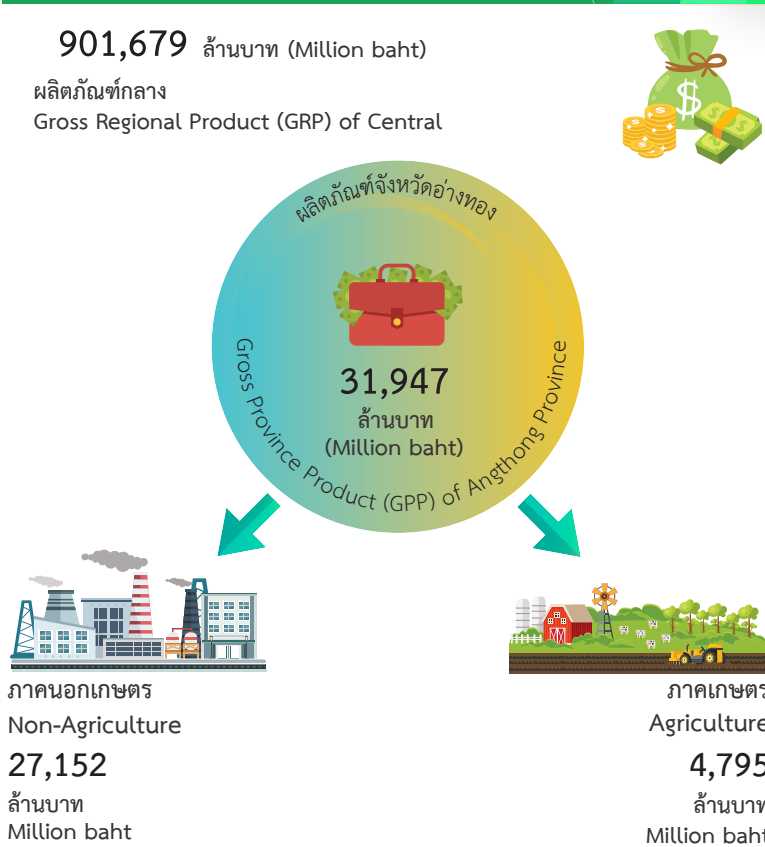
901,679 ล้านบาท (Million baht)

ผลิตภัณฑ์กลาง
Gross Regional Product (GRP) of Central

ผลิตภัณฑ์จังหวัดอ่างทอง

31,947
ล้านบาท
(Million baht)

Gross Province Product (GPP) of Angthong Province

ภาคนอกเกษตร
Non-Agriculture
27,152
ล้านบาท
Million baht

ภาคเกษตร
Agriculture
4,795
ล้านบาท
Million baht